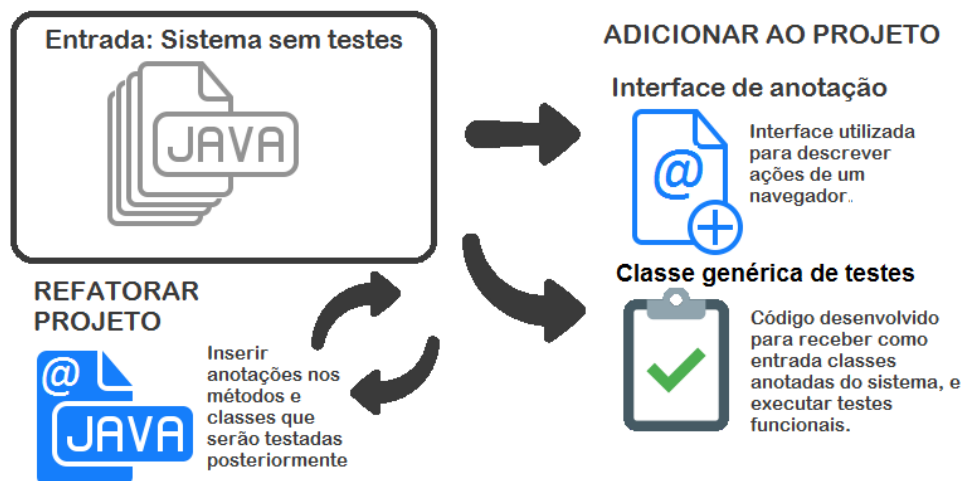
Entrada: Sistema sem testes

JAVA

ADICIONAR AO PROJETO

Interface de anotação

@

Interface utilizada para descrever ações de um navegador.

Classe genérica de testes

Código desenvolvido para receber como entrada classes anotadas do sistema, e executar testes funcionais.

REFATORAR PROJETO

@

JAVA

Inserir anotações nos métodos e classes que serão testadas posteriormente